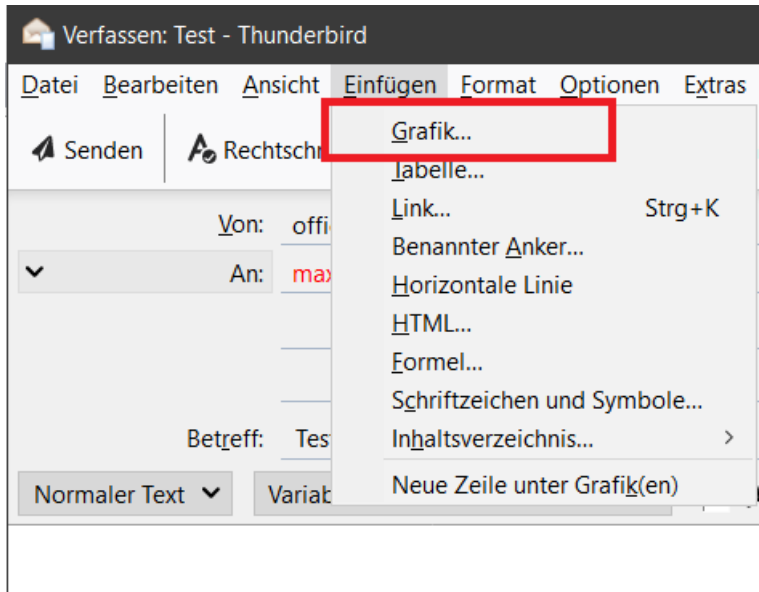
Verfassen: Test - Thunderbird

Datei Bearbeiten Ansicht Einfügen Format Optionen Extras

Senden Rechtschr

Von: offi

An: max

Betreff: Tes

Normaler Text Variab

Grafik...
Tabelle...
Link... Strg+K
Benannter Anker...
Horizontale Linie
HTML...
Formel...
Schriftzeichen und Symbole...
Inhaltsverzeichnis...
Neue Zeile unter Grafik(en)